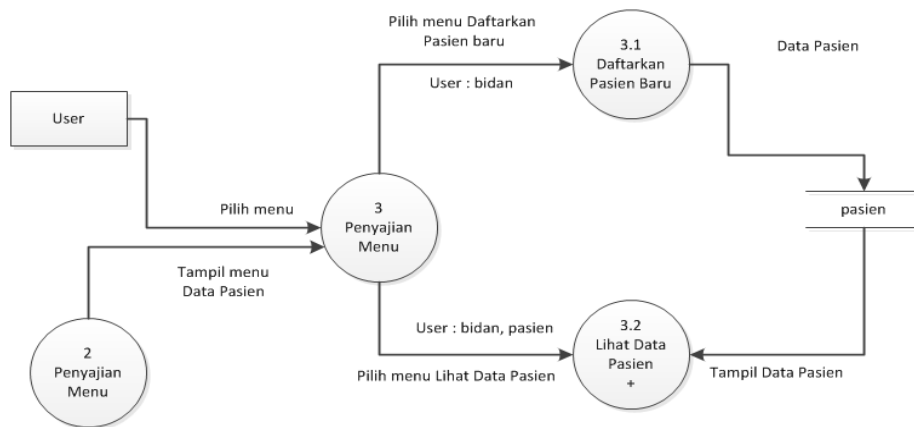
Pilih menu Daftarkan Pasien baru

3.1
Daftarkan Pasien Baru

Data Pasien

User : bidan

User

Pilih menu

3
Penyajian Menu

pasien

Tampil menu Data Pasien

User : bidan, pasien

3.2
Lihat Data Pasien
+

2
Penyajian Menu

Pilih menu Lihat Data Pasien

Tampil Data Pasien